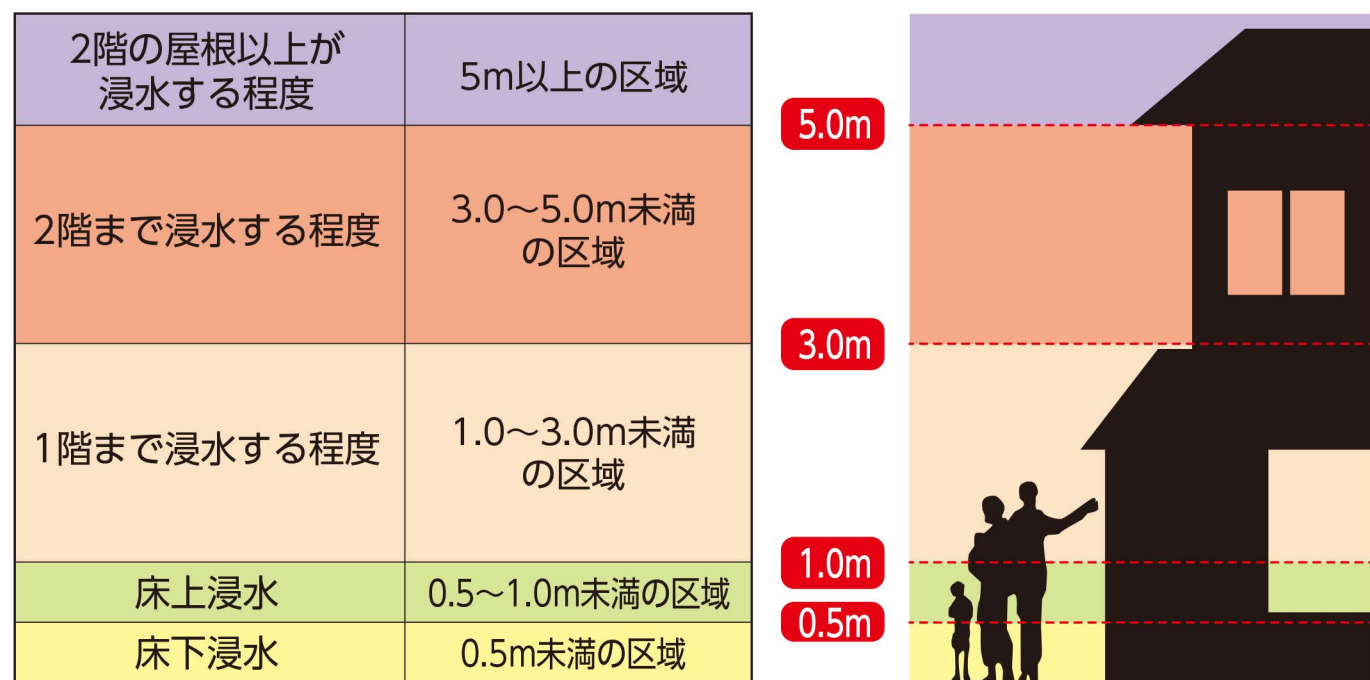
| 2階の屋根以上が浸水する程度 | 5m以上の区域 |
|---|---|
| 2階まで浸水する程度 | 3.0〜5.0m未満の区域 |
| 1階まで浸水する程度 | 1.0〜3.0m未満の区域 |
| 床上浸水 | 0.5〜1.0m未満の区域 |
| 床下浸水 | 0.5m未満の区域 |

5.0m
3.0m
1.0m
0.5m